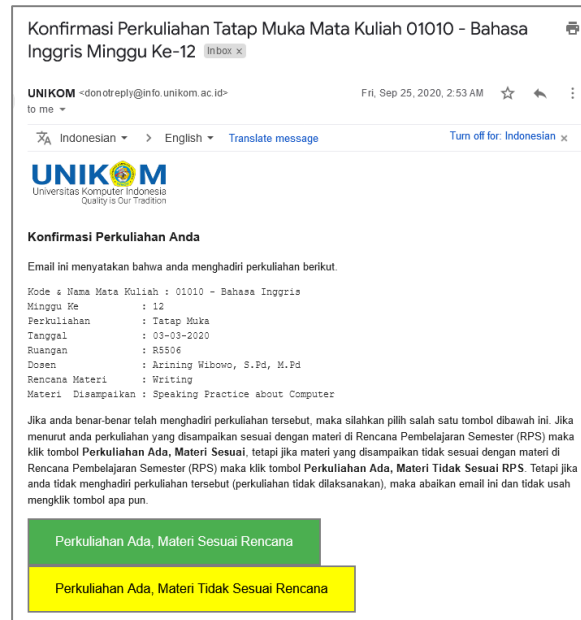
Konfirmasi Perkuliahan Tatap Muka Mata Kuliah 01010 - Bahasa Inggris Minggu Ke-12 Inbox ×

UNIKOM <donotreply@info.unikom.ac.id>
to me

Fri, Sep 25, 2020, 2:53 AM

Indonesian > English Translate message

Turn off for: Indonesian ×

UNIKOM
Universitas Komputer Indonesia
Quality is Our Tradition

Konfirmasi Perkuliahan Anda

Email ini menyatakan bahwa anda menghadiri perkuliahan berikut.

Kode & Nama Mata Kuliah : 01010 - Bahasa Inggris
Minggu Ke : 12
Perkuliahan : Tatap Muka
Tanggal : 03-03-2020
Ruangan : R5506
Dosen : Arining Wibowo, S.Pd, M.Pd
Rencana Materi : Writing
Materi Disampaikan : Speaking Practice about Computer

Jika anda benar-benar telah menghadiri perkuliahan tersebut, maka silahkan pilih salah satu tombol dibawah ini. Jika menurut anda perkuliahan yang disampaikan sesuai dengan materi di Rencana Pembelajaran Semester (RPS) maka klik tombol Perkuliahan Ada, Materi Sesuai, tetapi jika materi yang disampaikan tidak sesuai dengan materi di Rencana Pembelajaran Semester (RPS) maka klik tombol Perkuliahan Ada, Materi Tidak Sesuai RPS. Tetapi jika anda tidak menghadiri perkuliahan tersebut (perkuliahan tidak dilaksanakan), maka abaikan email ini dan tidak usah mengklik tombol apa pun.

Perkuliahan Ada, Materi Sesuai Rencana

Perkuliahan Ada, Materi Tidak Sesuai Rencana